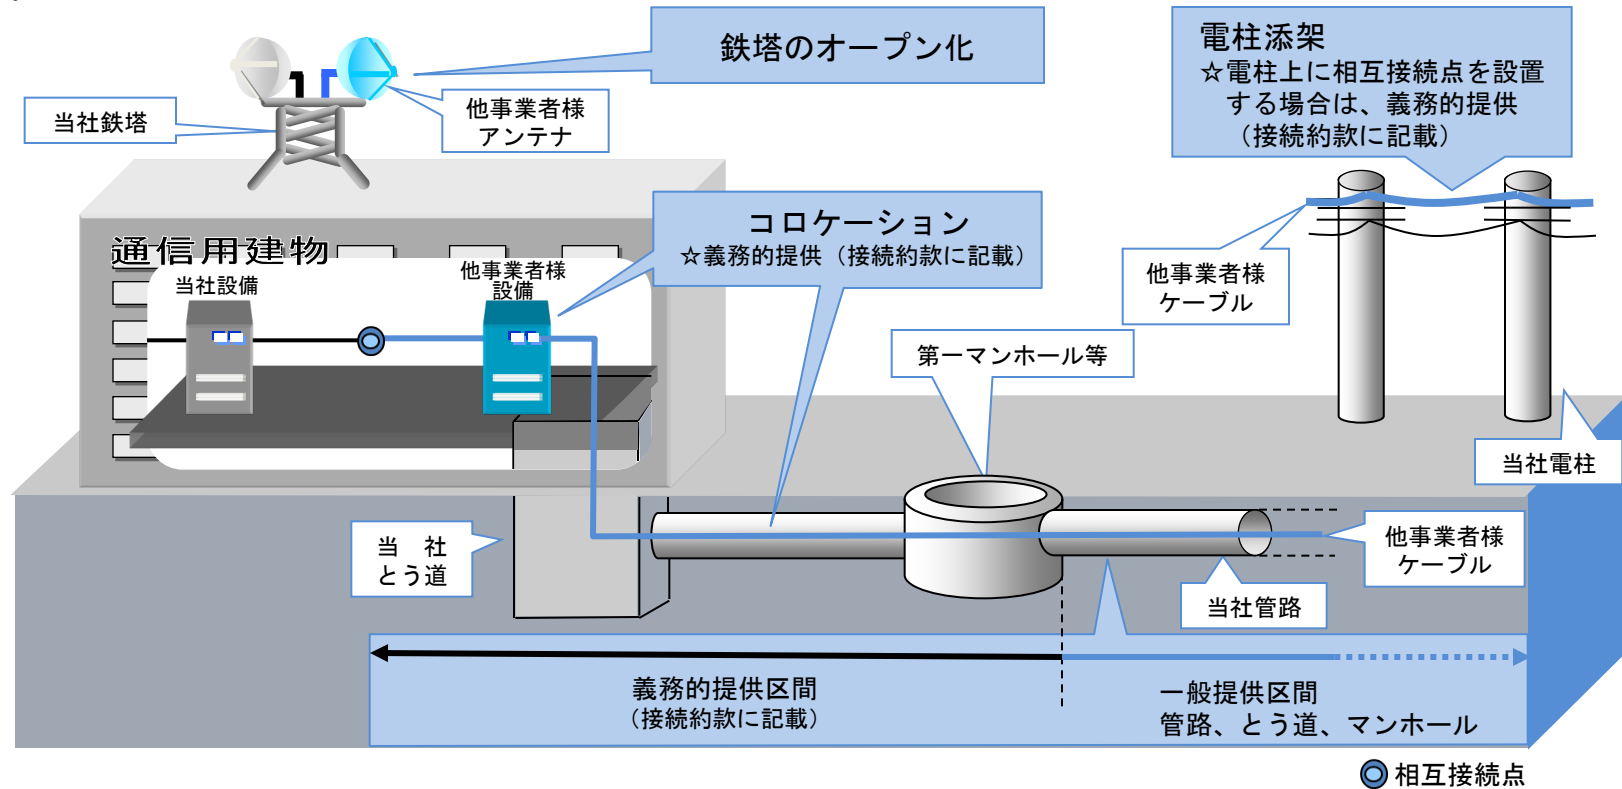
鉄塔のオープン化

電柱添架
☆電柱上に相互接続点を設置する場合は、義務的提供（接続約款に記載）

当社鉄塔

他事業者様アンテナ

通信用建物

当社設備

他事業者様設備

コロケーション
☆義務的提供（接続約款に記載）

他事業者様ケーブル

第一マンホール等

当社電柱

当　社
とう道

他事業者様ケーブル

当社管路

義務的提供区間
（接続約款に記載）

一般提供区間
管路、とう道、マンホール

相互接続点